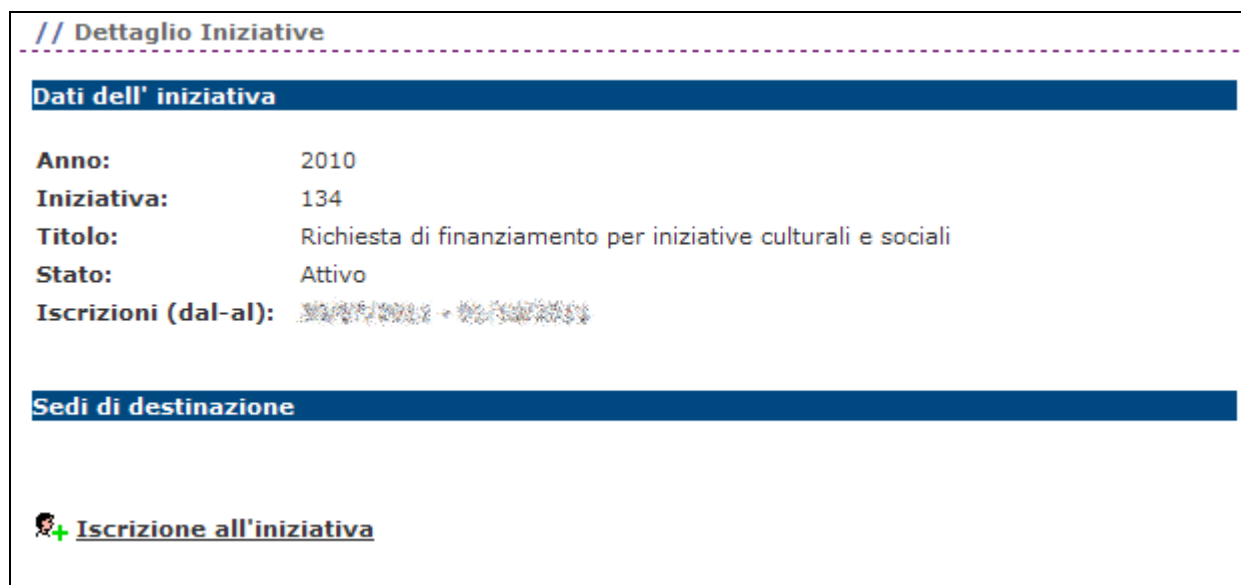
// Dettaglio Iniziative

Dati dell' iniziativa

Anno: 2010
Iniziativa: 134
Titolo: Richiesta di finanziamento per iniziative culturali e sociali
Stato: Attivo
Iscrizioni (dal-al): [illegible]

Sedi di destinazione

Iscrizione all'iniziativa